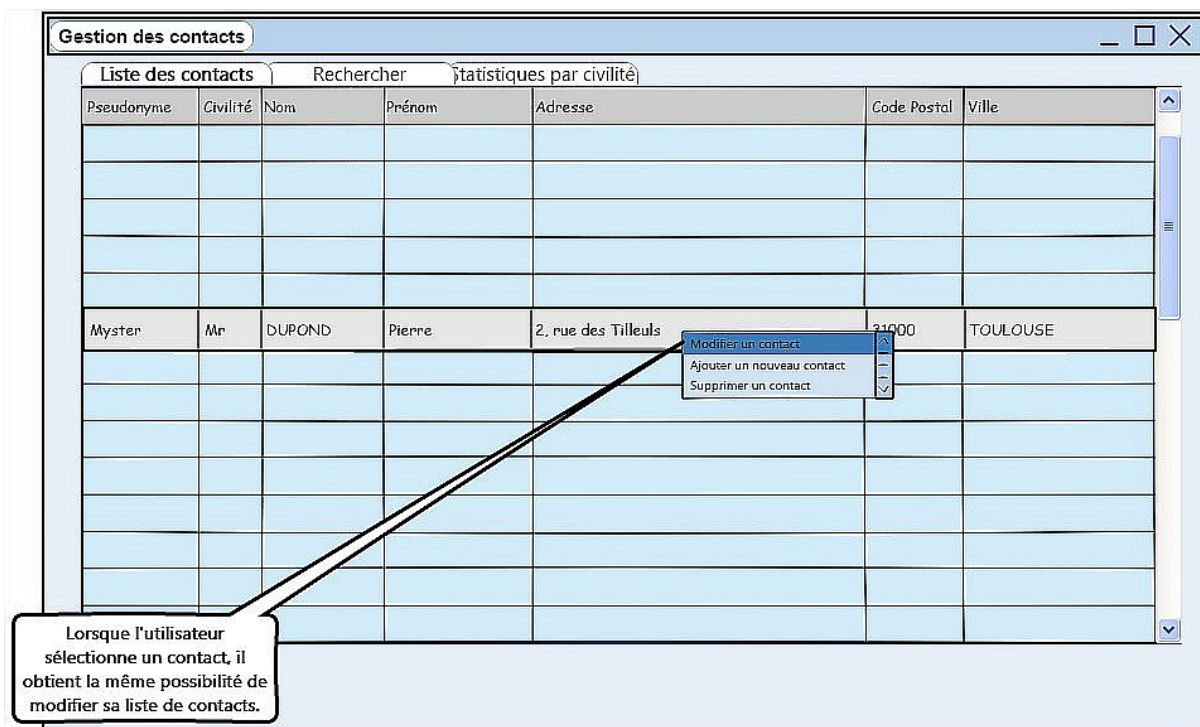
Gestion des contacts

Liste des contacts | Rechercher | Statistiques par civilité

| Pseudonyme | Civilité | Nom | Prénom | Adresse | Code Postal | Ville |
|---|---|---|---|---|---|---|
| | | | | | | |
| | | | | | | |
| | | | | | | |
| | | | | | | |
| | | | | | | |
| Myster | Mr | DUPOND | Pierre | 2, rue des Tilleuls | 31000 | TOULOUSE |
| | | | | | | |
| | | | | | | |
| | | | | | | |
| | | | | | | |
| | | | | | | |
| | | | | | | |
| | | | | | | |
| | | | | | | |

Modifier un contact
Ajouter un nouveau contact
Supprimer un contact

Lorsque l'utilisateur sélectionne un contact, il obtient la même possibilité de modifier sa liste de contacts.